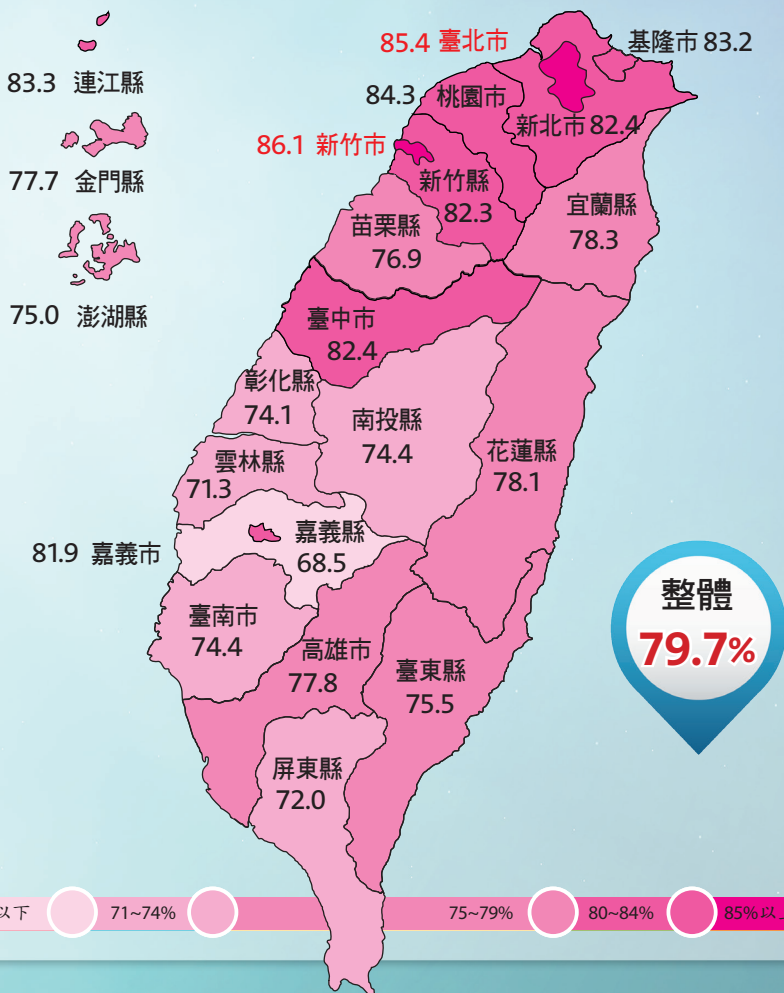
83.3 連江縣

77.7 金門縣

75.0 澎湖縣

85.4 臺北市

基隆市 83.2

84.3 桃園市

新北市 82.4

86.1 新竹市

新竹縣 82.3

苗栗縣 76.9

宜蘭縣 78.3

臺中市 82.4

彰化縣 74.1

南投縣 74.4

花蓮縣 78.1

雲林縣 71.3

81.9 嘉義市

嘉義縣 68.5

臺南市 74.4

高雄市 77.8

臺東縣 75.5

屏東縣 72.0

整體 79.7%

以下 71~74% 75~79% 80~84% 85%以上